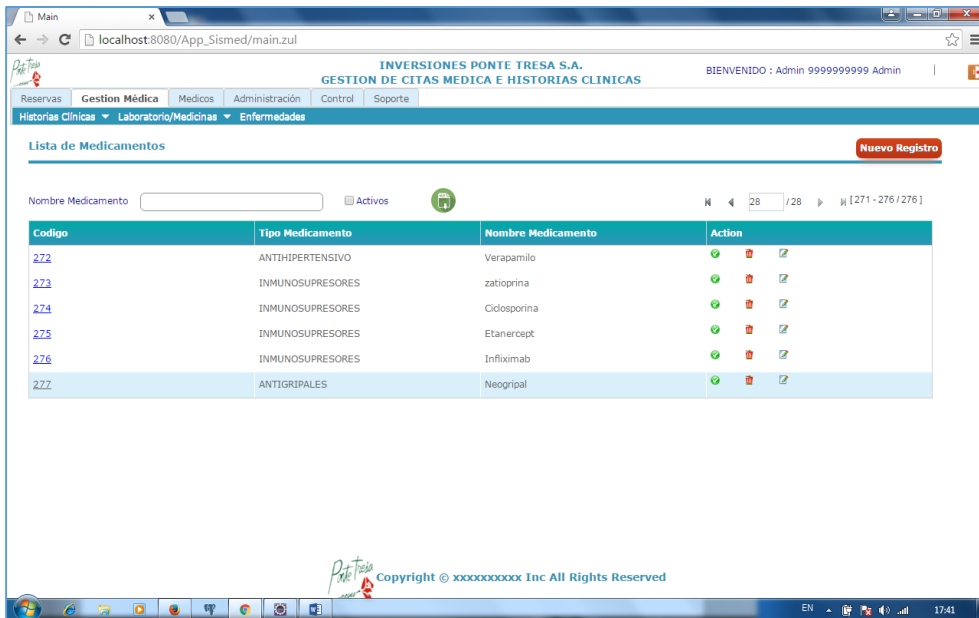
Main ×

localhost:8080/App_Sismed/main.zul

Ponte Tresa

INVERSIONES PONTE TRESA S.A.
GESTION DE CITAS MEDICA E HISTORIAS CLINICAS

BIENVENIDO : Admin 9999999999 Admin

Reservas | Gestion Médica | Medicos | Administración | Control | Soporte

Historias Clinicas ▼ Laboratorio/Medicinas ▼ Enfermedades

Lista de Medicamentos

Nuevo Registro

Nombre Medicamento

Activos

28 / 28 [ 271 - 276 / 276 ]

| Codigo | Tipo Medicamento | Nombre Medicamento | Action |
|---|---|---|---|
| 272 | ANTIHIPERTENSIVO | Verapamilo | |
| 273 | INMUNOSUPRESORES | zatioprina | |
| 274 | INMUNOSUPRESORES | Ciclosporina | |
| 275 | INMUNOSUPRESORES | Etanercept | |
| 276 | INMUNOSUPRESORES | Infliximab | |
| 277 | ANTIGRIPALES | Neogripal | |

Ponte Tresa

Copyright © xxxxxxxxxx Inc All Rights Reserved

EN 17:41